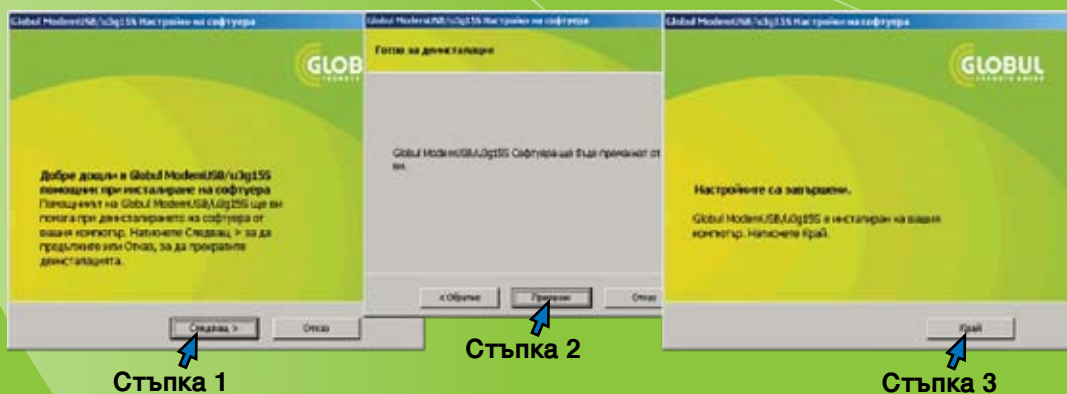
Globul ModemUSB/u3g155 Настройки на софтуера

GLOB

Добре дошли в Globul ModemUSB/u3g155 помощник при инсталиране на софтуера

Помощникът на Globul ModemUSB/u3g155 ще ви помага при деинсталирането на софтуера от вашия компютър. Натиснете Следващ > за да продължите или Отказ, за да прекратите деинсталацията.

Следващ >

Отказ

Стъпка 1

Globul ModemUSB/u3g155 Настройки на софтуера

Готов за деинсталация

Globul ModemUSB/u3g155 Софтуерa ще бъде премахнат от ви.

< Обратно

Премахни

Отказ

Стъпка 2

Globul ModemUSB/u3g155 Настройки на софтуера

GLOBUL

Настройките са завършени.

Globul ModemUSB/u3g155 е инсталиран на вашия компютър. Натиснете Край.

Край

Стъпка 3